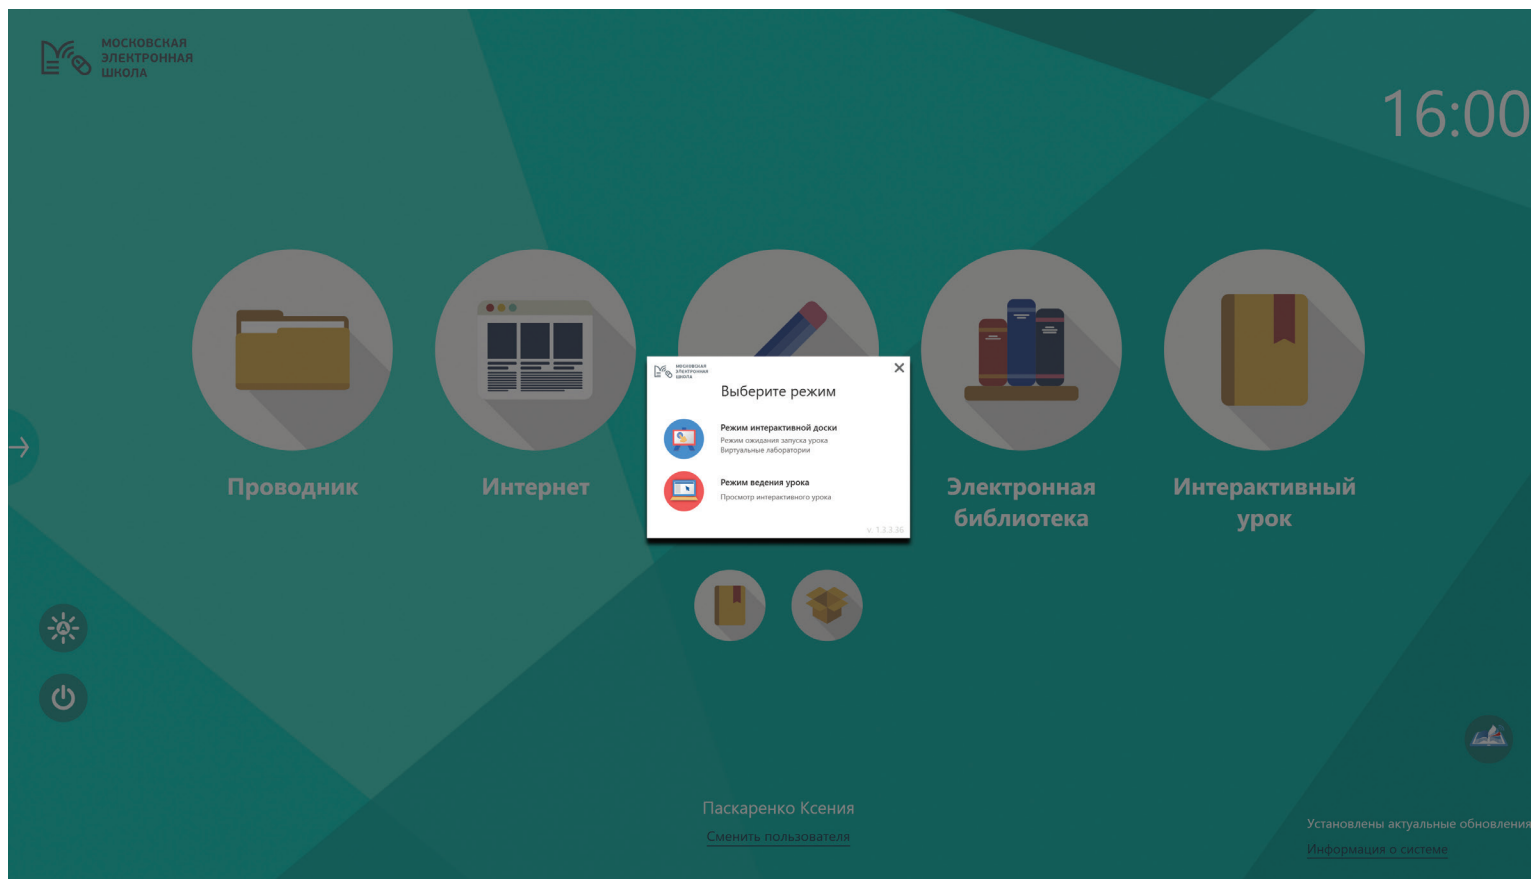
МОСКОВСКАЯ ЭЛЕКТРОННАЯ ШКОЛА

16:00

Проводник

Интернет

Электронная библиотека

Интерактивный урок

МОСКОВСКАЯ ЭЛЕКТРОННАЯ ШКОЛА

Выберите режим

Режим интерактивной доски
Режим ожидания запуска урока
Виртуальные лаборатории

Режим ведения урока
Просмотр интерактивного урока

v. 1.3.3.36

Паскаренко Ксения

Сменить пользователя

Установлены актуальные обновления

Информация о системе